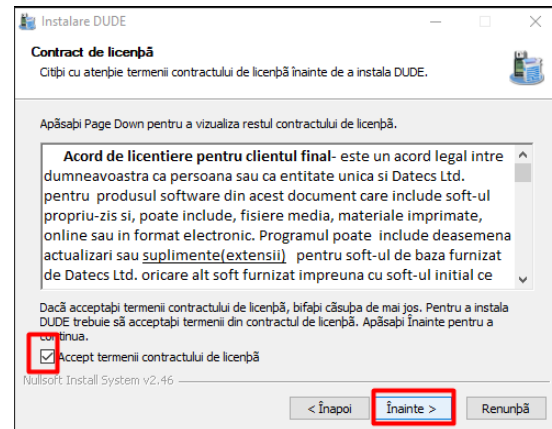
Instalare DUDE

Contract de licenþã

Citiþi cu atenþie termenii contractului de licenþã înainte de a instala DUDE.

Apãsaþi Page Down pentru a vizualiza restul contractului de licenþã.

Acord de licentiere pentru clientul final- este un acord legal intre dumneavoastra ca persoana sau ca entitate unica si Datecs Ltd. pentru produsul software din acest document care include soft-ul propriu-zis si, poate include, fisiere media, materiale imprimate, online sau in format electronic. Programul poate include deasemena actualizari sau suplimente(extensii) pentru soft-ul de baza furnizat de Datecs Ltd. oricare alt soft furnizat impreuna cu soft-ul initial ce

Dacã acceptaþi termenii contractului de licenþã, bifaþi cãsuþa de mai jos. Pentru a instala DUDE trebuie sã acceptaþi termenii din contractul de licenþã. Apãsaþi Înainte pentru a continua.

Accept termenii contractului de licenþã

Nullsoft Install System v2.46

< Înapoi

Înainte >

Renunþã